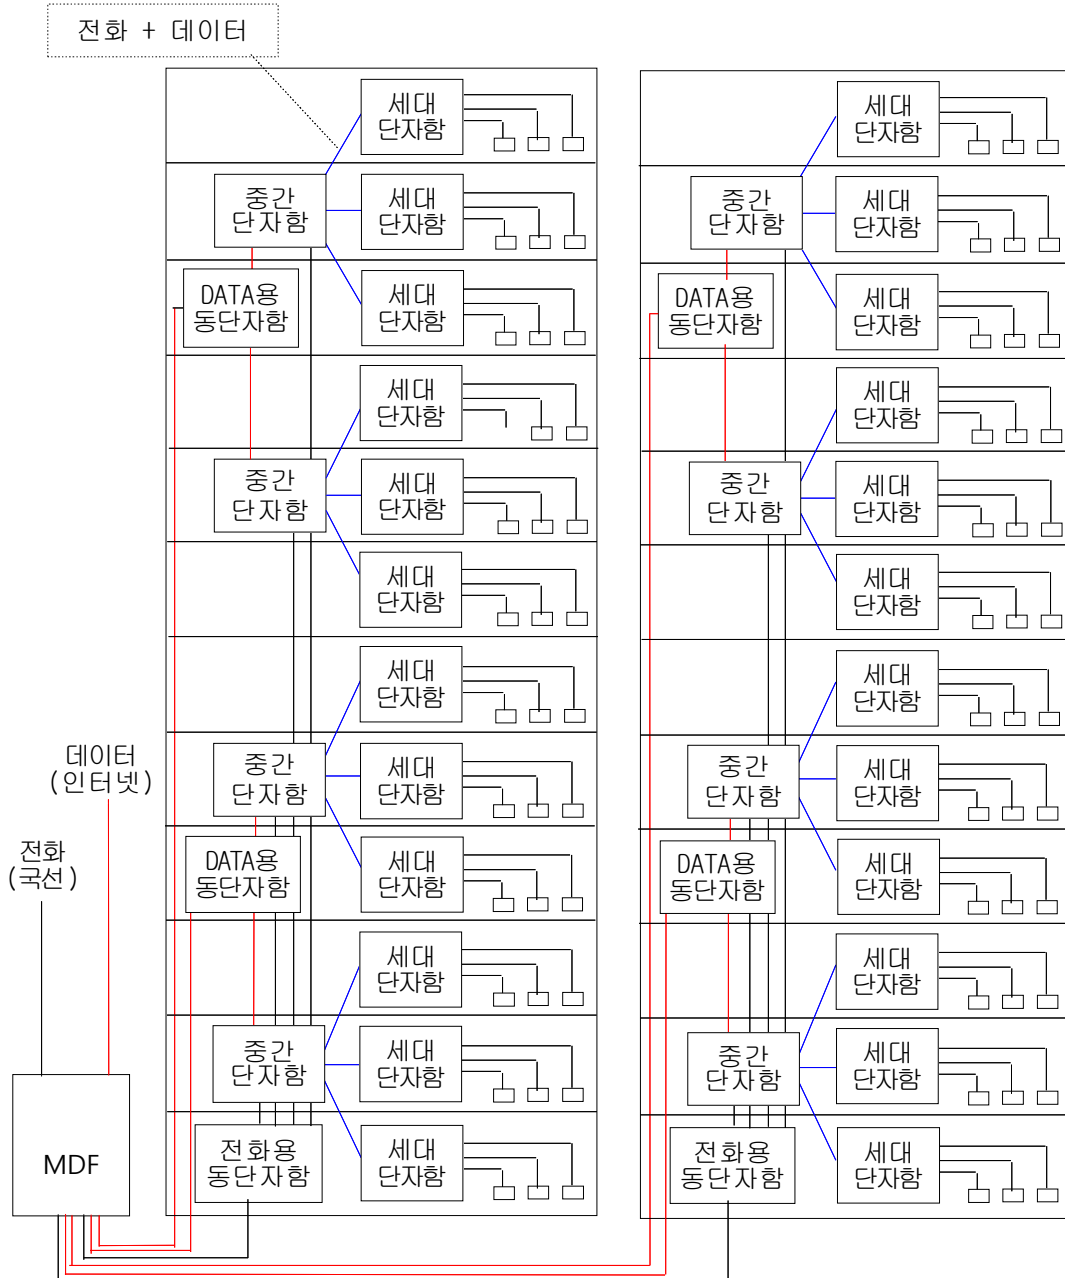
전화 + 데이터

세대 단자함

중간 단자함

세대 단자함

DATA용 동단자함

세대 단자함

세대 단자함

중간 단자함

세대 단자함

세대 단자함

세대 단자함

데이터 (인터넷)

중간 단자함

세대 단자함

전화 (국선)

DATA용 동단자함

세대 단자함

세대 단자함

중간 단자함

세대 단자함

MDF

전화용 동단자함

세대 단자함

세대 단자함

중간 단자함

세대 단자함

DATA용 동단자함

세대 단자함

세대 단자함

중간 단자함

세대 단자함

세대 단자함

세대 단자함

중간 단자함

세대 단자함

DATA용 동단자함

세대 단자함

세대 단자함

중간 단자함

세대 단자함

전화용 동단자함

세대 단자함